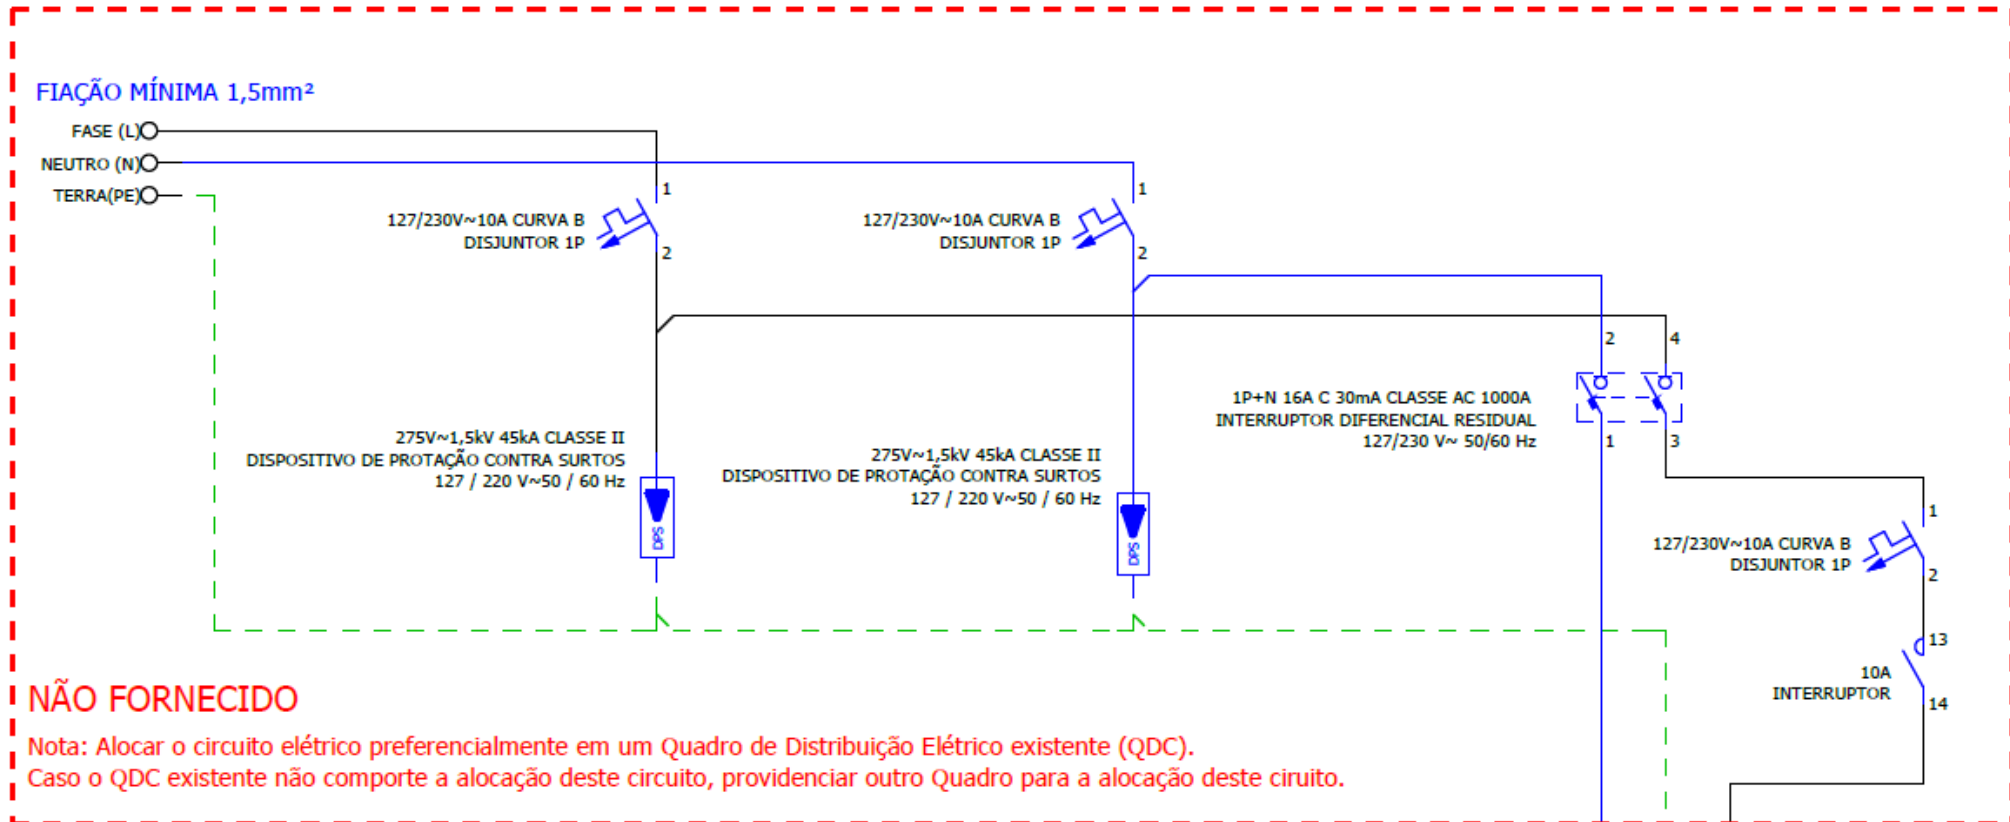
FIAÇÃO MÍNIMA 1,5mm²

FASE (L)
NEUTRO (N)
TERRA(PE)

1
127/230V~10A CURVA B
DISJUNTOR 1P
2

1
127/230V~10A CURVA B
DISJUNTOR 1P
2

2
4
1P+N 16A C 30mA CLASSE AC 1000A
INTERRUPTOR DIFERENCIAL RESIDUAL
127/230 V~ 50/60 Hz
1
3

275V~1,5kV 45kA CLASSE II
DISPOSITIVO DE PROTAÇÃO CONTRA SURTOS
127 / 220 V~50 / 60 Hz
DPS

275V~1,5kV 45kA CLASSE II
DISPOSITIVO DE PROTAÇÃO CONTRA SURTOS
127 / 220 V~50 / 60 Hz
DPS

1
127/230V~10A CURVA B
DISJUNTOR 1P
2

13
10A
INTERRUPTOR
14

NÃO FORNECIDO

Nota: Alocar o circuito elétrico preferencialmente em um Quadro de Distribuição Elétrico existente (QDC).
Caso o QDC existente não comporte a alocação deste circuito, providenciar outro Quadro para a alocação deste ciruito.